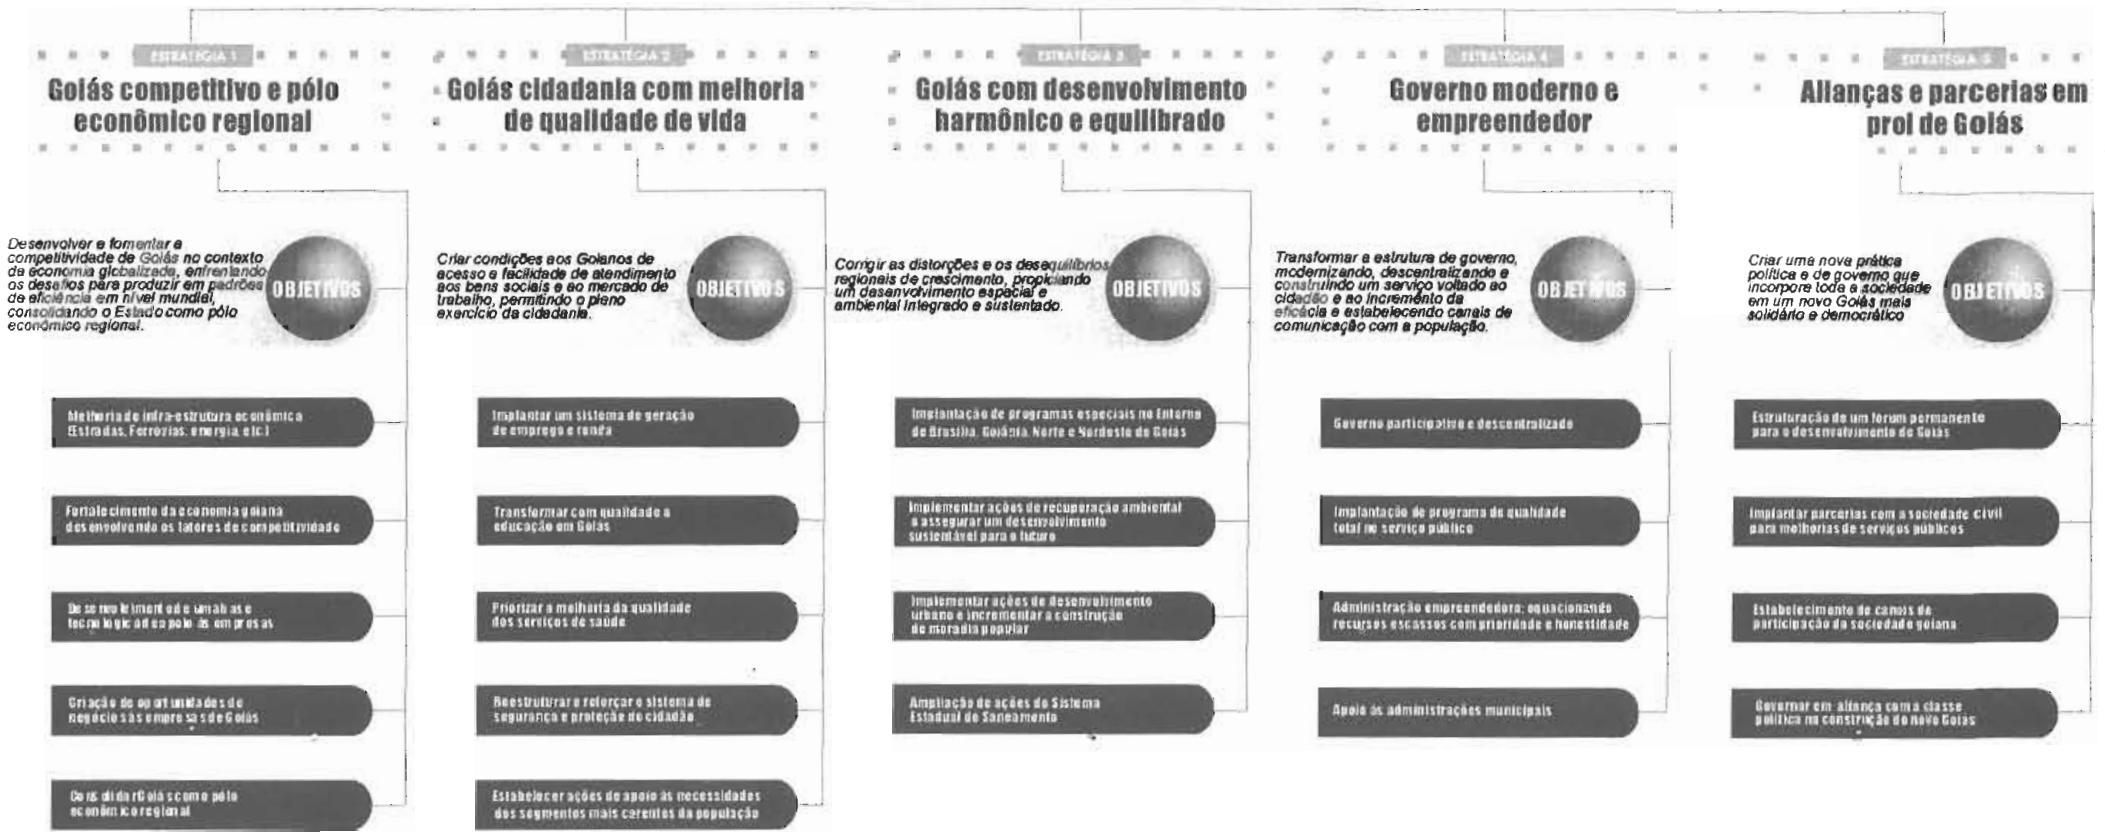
ESTRATÉGIA 1

Goiás competitivo e pólo econômico regional

Desenvolver e fomentar a competitividade de Goiás no contexto da economia globalizada, enfrentando os desafios para produzir em padrões de eficiência em nível mundial, consolidando o Estado como pólo econômico regional.

OBJETIVOS

Melhoria de infra-estrutura econômica (Estradas, Ferrovias, energia, etc.)

Fortalecimento da economia goiana desenvolvendo os fatores de competitividade

Desenvolvimento de uma base tecnológica de apoio às empresas

Criação de oportunidades de negócios às empresas de Goiás

Consolidar Goiás como pólo econômico regional

ESTRATÉGIA 2

Goiás cidadania com melhoria de qualidade de vida

Criar condições aos Goianos de acesso e facilidade de atendimento aos bens sociais e ao mercado de trabalho, permitindo o pleno exercício da cidadania.

OBJETIVOS

Implantar um sistema de geração de emprego e renda

Transformar com qualidade a educação em Goiás

Priorizar a melhoria da qualidade dos serviços de saúde

Reestruturar e reforçar o sistema de segurança e proteção do cidadão

Estabelecer ações de apoio às necessidades dos segmentos mais carentes da população

ESTRATÉGIA 3

Goiás com desenvolvimento harmônico e equilibrado

Corrigir as distorções e os desequilíbrios regionais de crescimento, propiciando um desenvolvimento espacial e ambiental integrado e sustentado.

OBJETIVOS

Implantação de programas especiais no Entorno de Brasília, Goiânia, Norte e Nordeste de Goiás

Implementar ações de recuperação ambiental a assegurar um desenvolvimento sustentável para o futuro

Implementar ações de desenvolvimento urbano e incrementar a construção de moradia popular

Ampliação de ações do Sistema Estadual de Saneamento

ESTRATÉGIA 4

Governo moderno e empreendedor

Transformar a estrutura de governo, modernizando, descentralizando e construindo um serviço voltado ao cidadão e ao incremento da eficácia e estabelecendo canais de comunicação com a população.

OBJETIVOS

Governo participativo e descentralizado

Implantação de programa de qualidade total no serviço público

Administração empreendedora: equacionando recursos escassos com prioridade e honestidade

Apoio às administrações municipais

ESTRATÉGIA 5

Alianças e parcerias em prol de Goiás

Criar uma nova prática política e de governo que incorpore toda a sociedade em um novo Goiás mais solidário e democrático

OBJETIVOS

Estruturação de um forum permanente para o desenvolvimento de Goiás

Implantar parcerias com a sociedade civil para melhorias de serviços públicos

Estabelecimento de canais de participação da sociedade goiana

Governar em aliança com a classe política na construção do novo Goiás